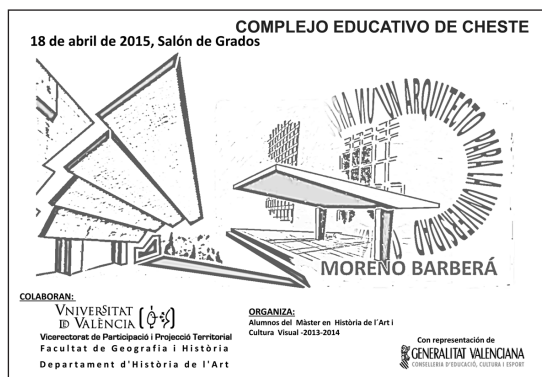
COMPLEJO EDUCATIVO DE CHESTE

18 de abril de 2015, Salón de Grados

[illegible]RA VU UN ARQUITECTO PARA LA UNIVERSIDAD

MORENO BARBERÁ

COLABORAN:

VNIVERSITAT ID VALÈNCIA

Vicerectorat de Participació i Projecció Territorial

Facultat de Geografia i Història

Departament d'Història de l'Art

ORGANIZA:

Alumnos del Màster en Història de l'Art i Cultura Visual -2013-2014

Con representación de

GENERALITAT VALENCIANA

CONSELLERIA D'EDUCACIÓ, CULTURA I ESPORT